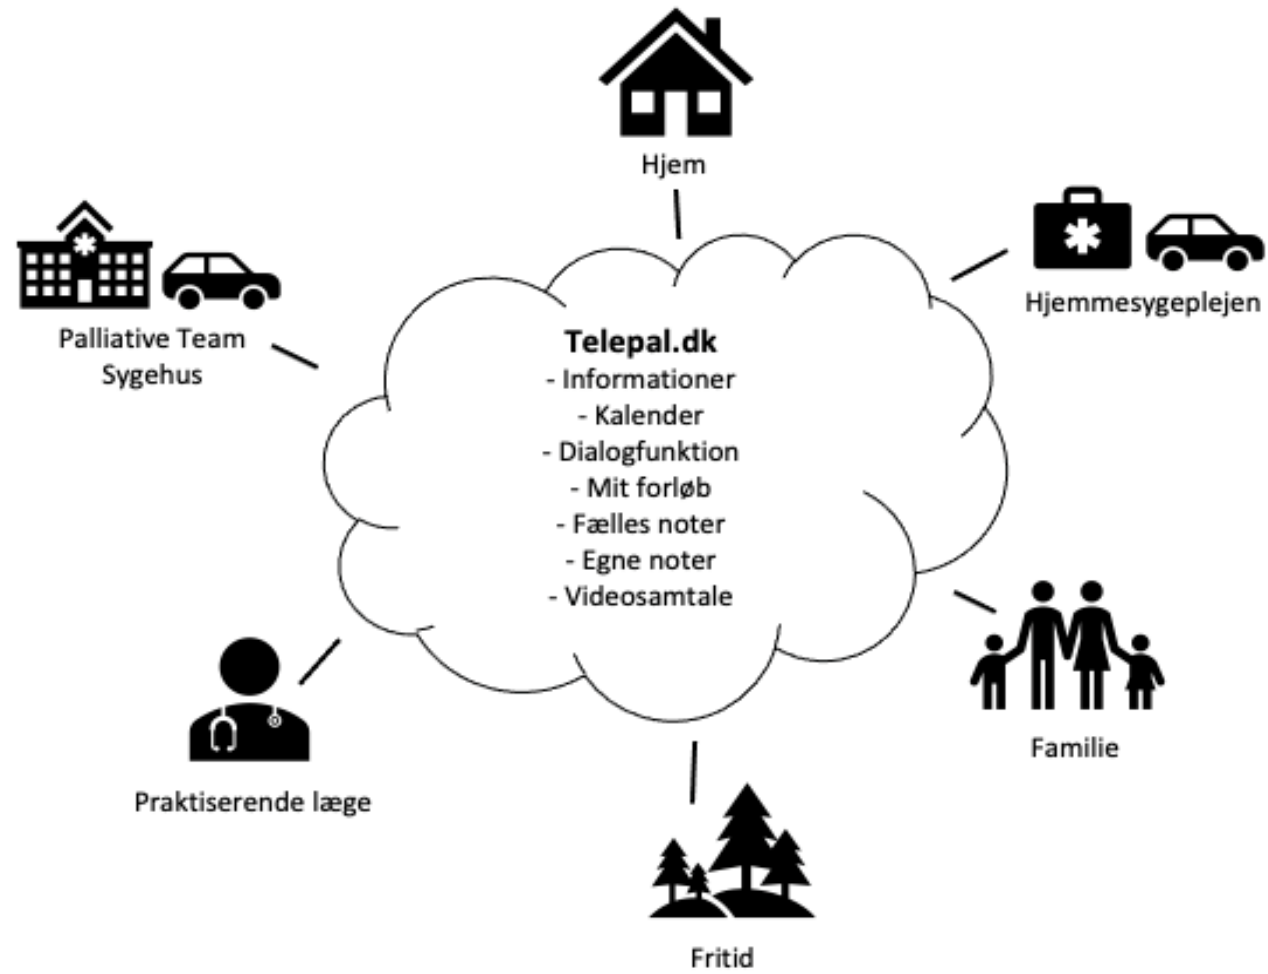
Hjem

Palliative Team
Sygehus

Hjemmesygeplejen

**Telepal.dk**
- Informationer
- Kalender
- Dialogfunktion
- Mit forløb
- Fælles noter
- Egne noter
- Videosamtale

Familie

Praktiserende læge

Fritid